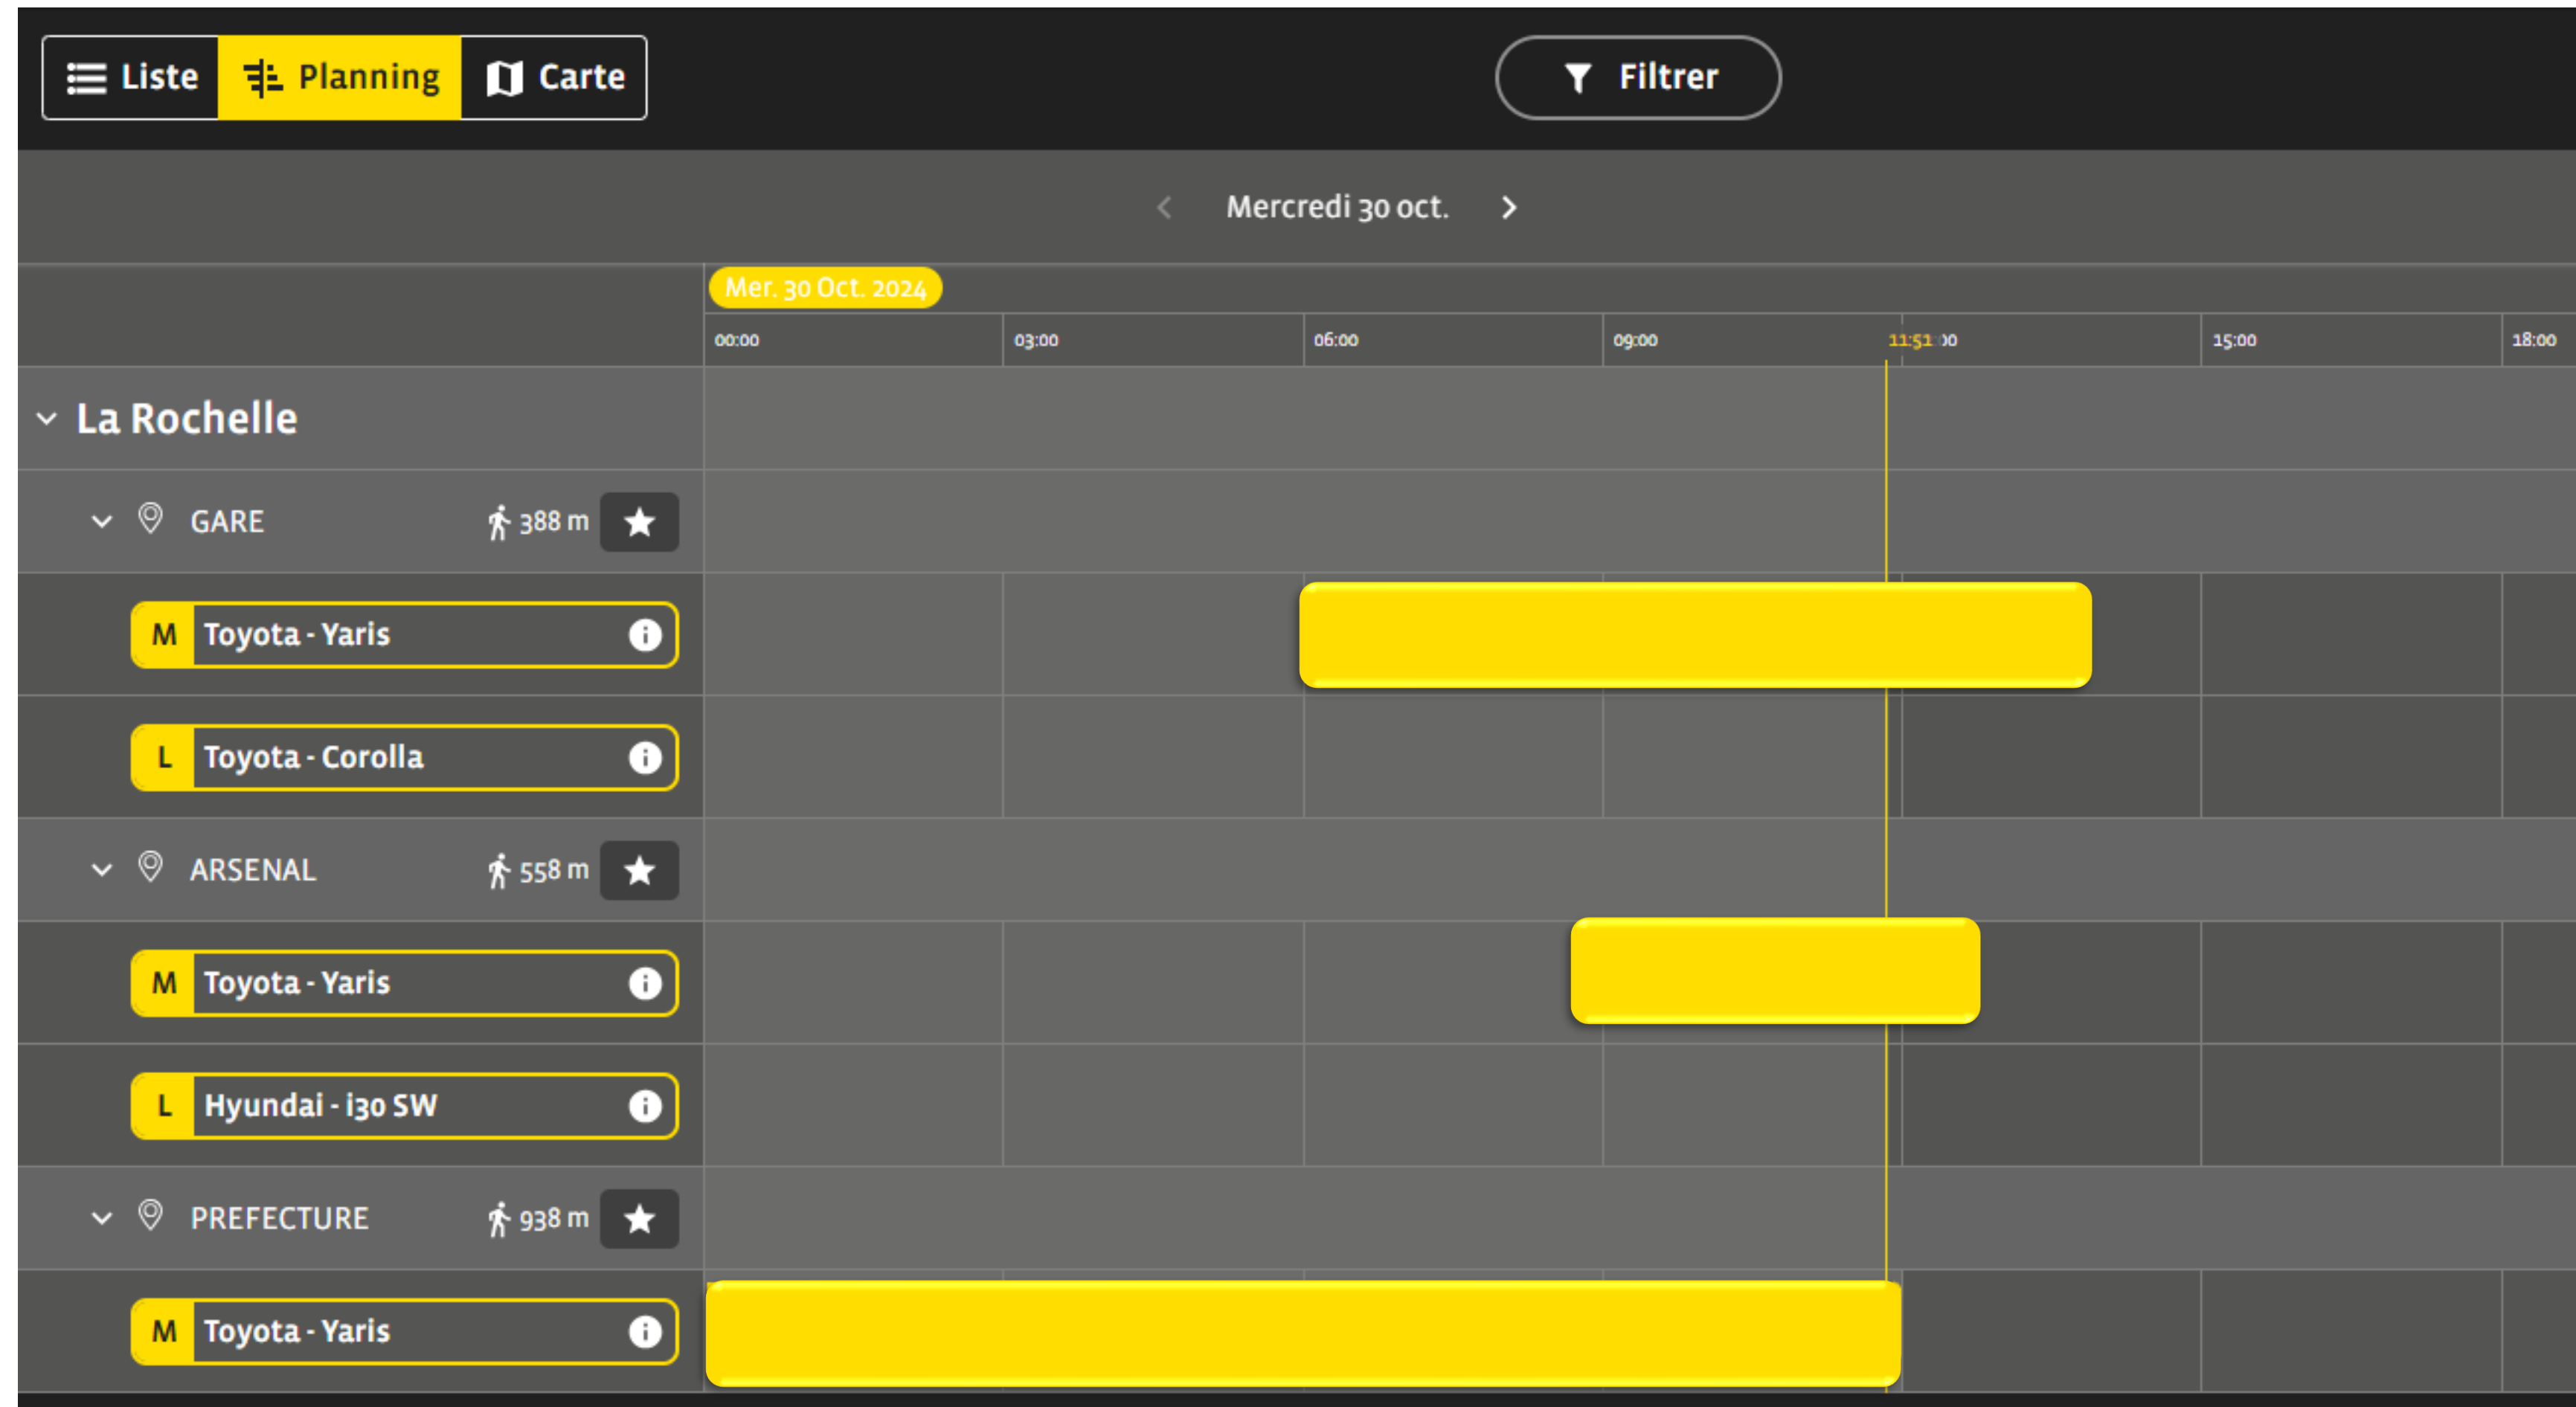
Liste Planning Carte

Filtrer

Mercredi 30 oct.

Mer. 30 Oct. 2024

00:00 03:00 06:00 09:00 11:51 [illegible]0 15:00 18:00

La Rochelle

GARE 388 m

M Toyota - Yaris

L Toyota - Corolla

ARSENAL 558 m

M Toyota - Yaris

L Hyundai - i30 SW

PREFECTURE 938 m

M Toyota - Yaris